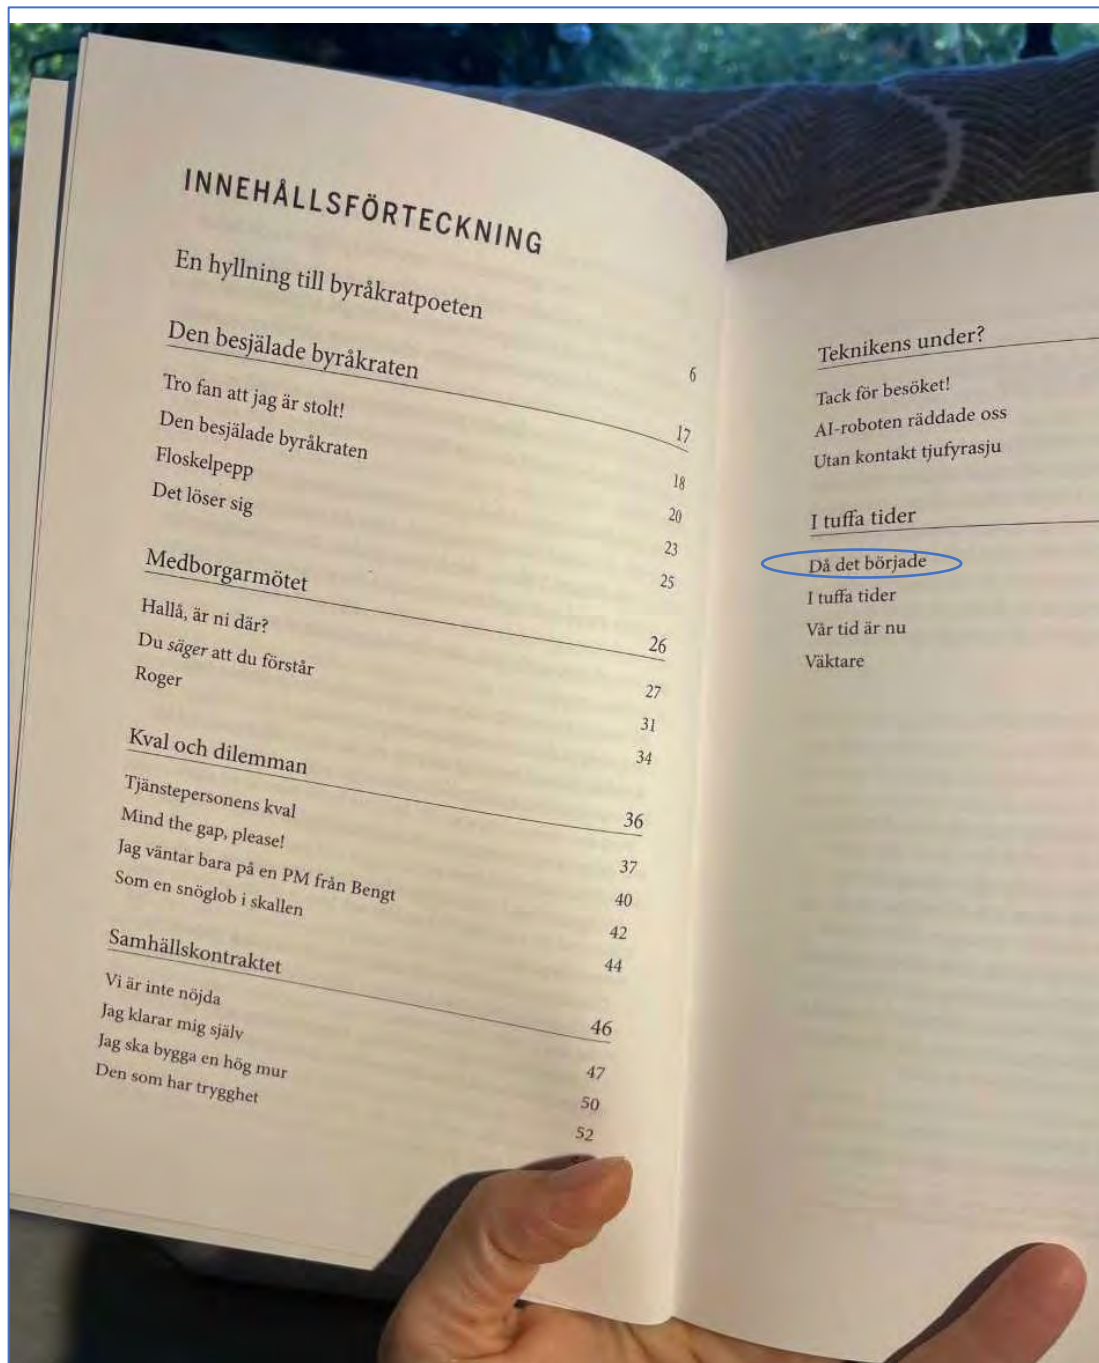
INNEHÅLLSFÖRTECKNING

En hyllning till byråkratpoeten 6

Den besjälade byråkraten 17

Tro fan att jag är stolt! 18
Den besjälade byråkraten 20
Floskelpepp 23
Det löser sig 25

Medborgarmötet 26

Hallå, är ni där? 27
Du säger att du förstår 31
Roger 34

Kval och dilemman 36

Tjänstepersonens kval 37
Mind the gap, please! 40
Jag väntar bara på en PM från Bengt 42
Som en snöglob i skallen 44

Samhällskontraktet 46

Vi är inte nöjda 47
Jag klarar mig själv 50
Jag ska bygga en hög mur 52
Den som har trygghet

Teknikens under?

Tack för besöket!
AI-roboten räddade oss
Utan kontakt tjufyrasju

I tuffa tider

Då det började
I tuffa tider
Vår tid är nu
Väktare